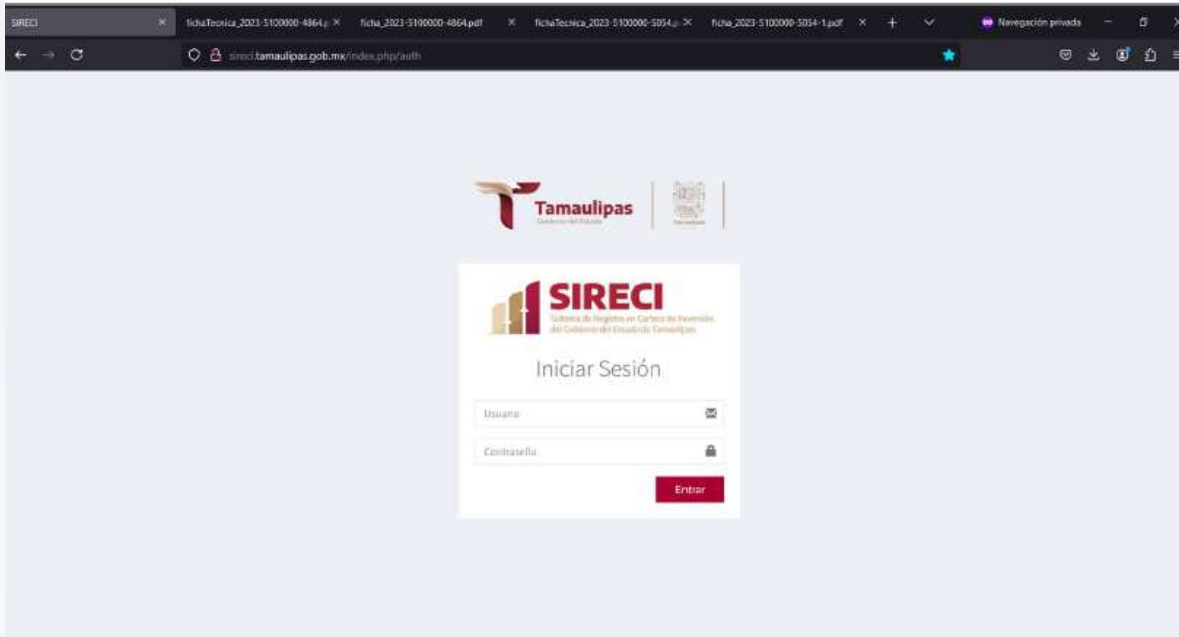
SIRECI ×
fichaTecnica_2023-5100000-4864.p ×
ficha_2023-5100000-4864.pdf ×
fichaTecnica_2023-5100000-5054.p ×
ficha_2023-5100000-5054-1.pdf ×
Navegación privada

sireci.tamaulipas.gob.mx/index.php/auth

Tamaulipas
Gobierno del Estado

SIRECI
Sistema de Registro en Cartera de Inversión del Gobierno del Estado de Tamaulipas

Iniciar Sesión

Usuario

Contraseña

Entrar